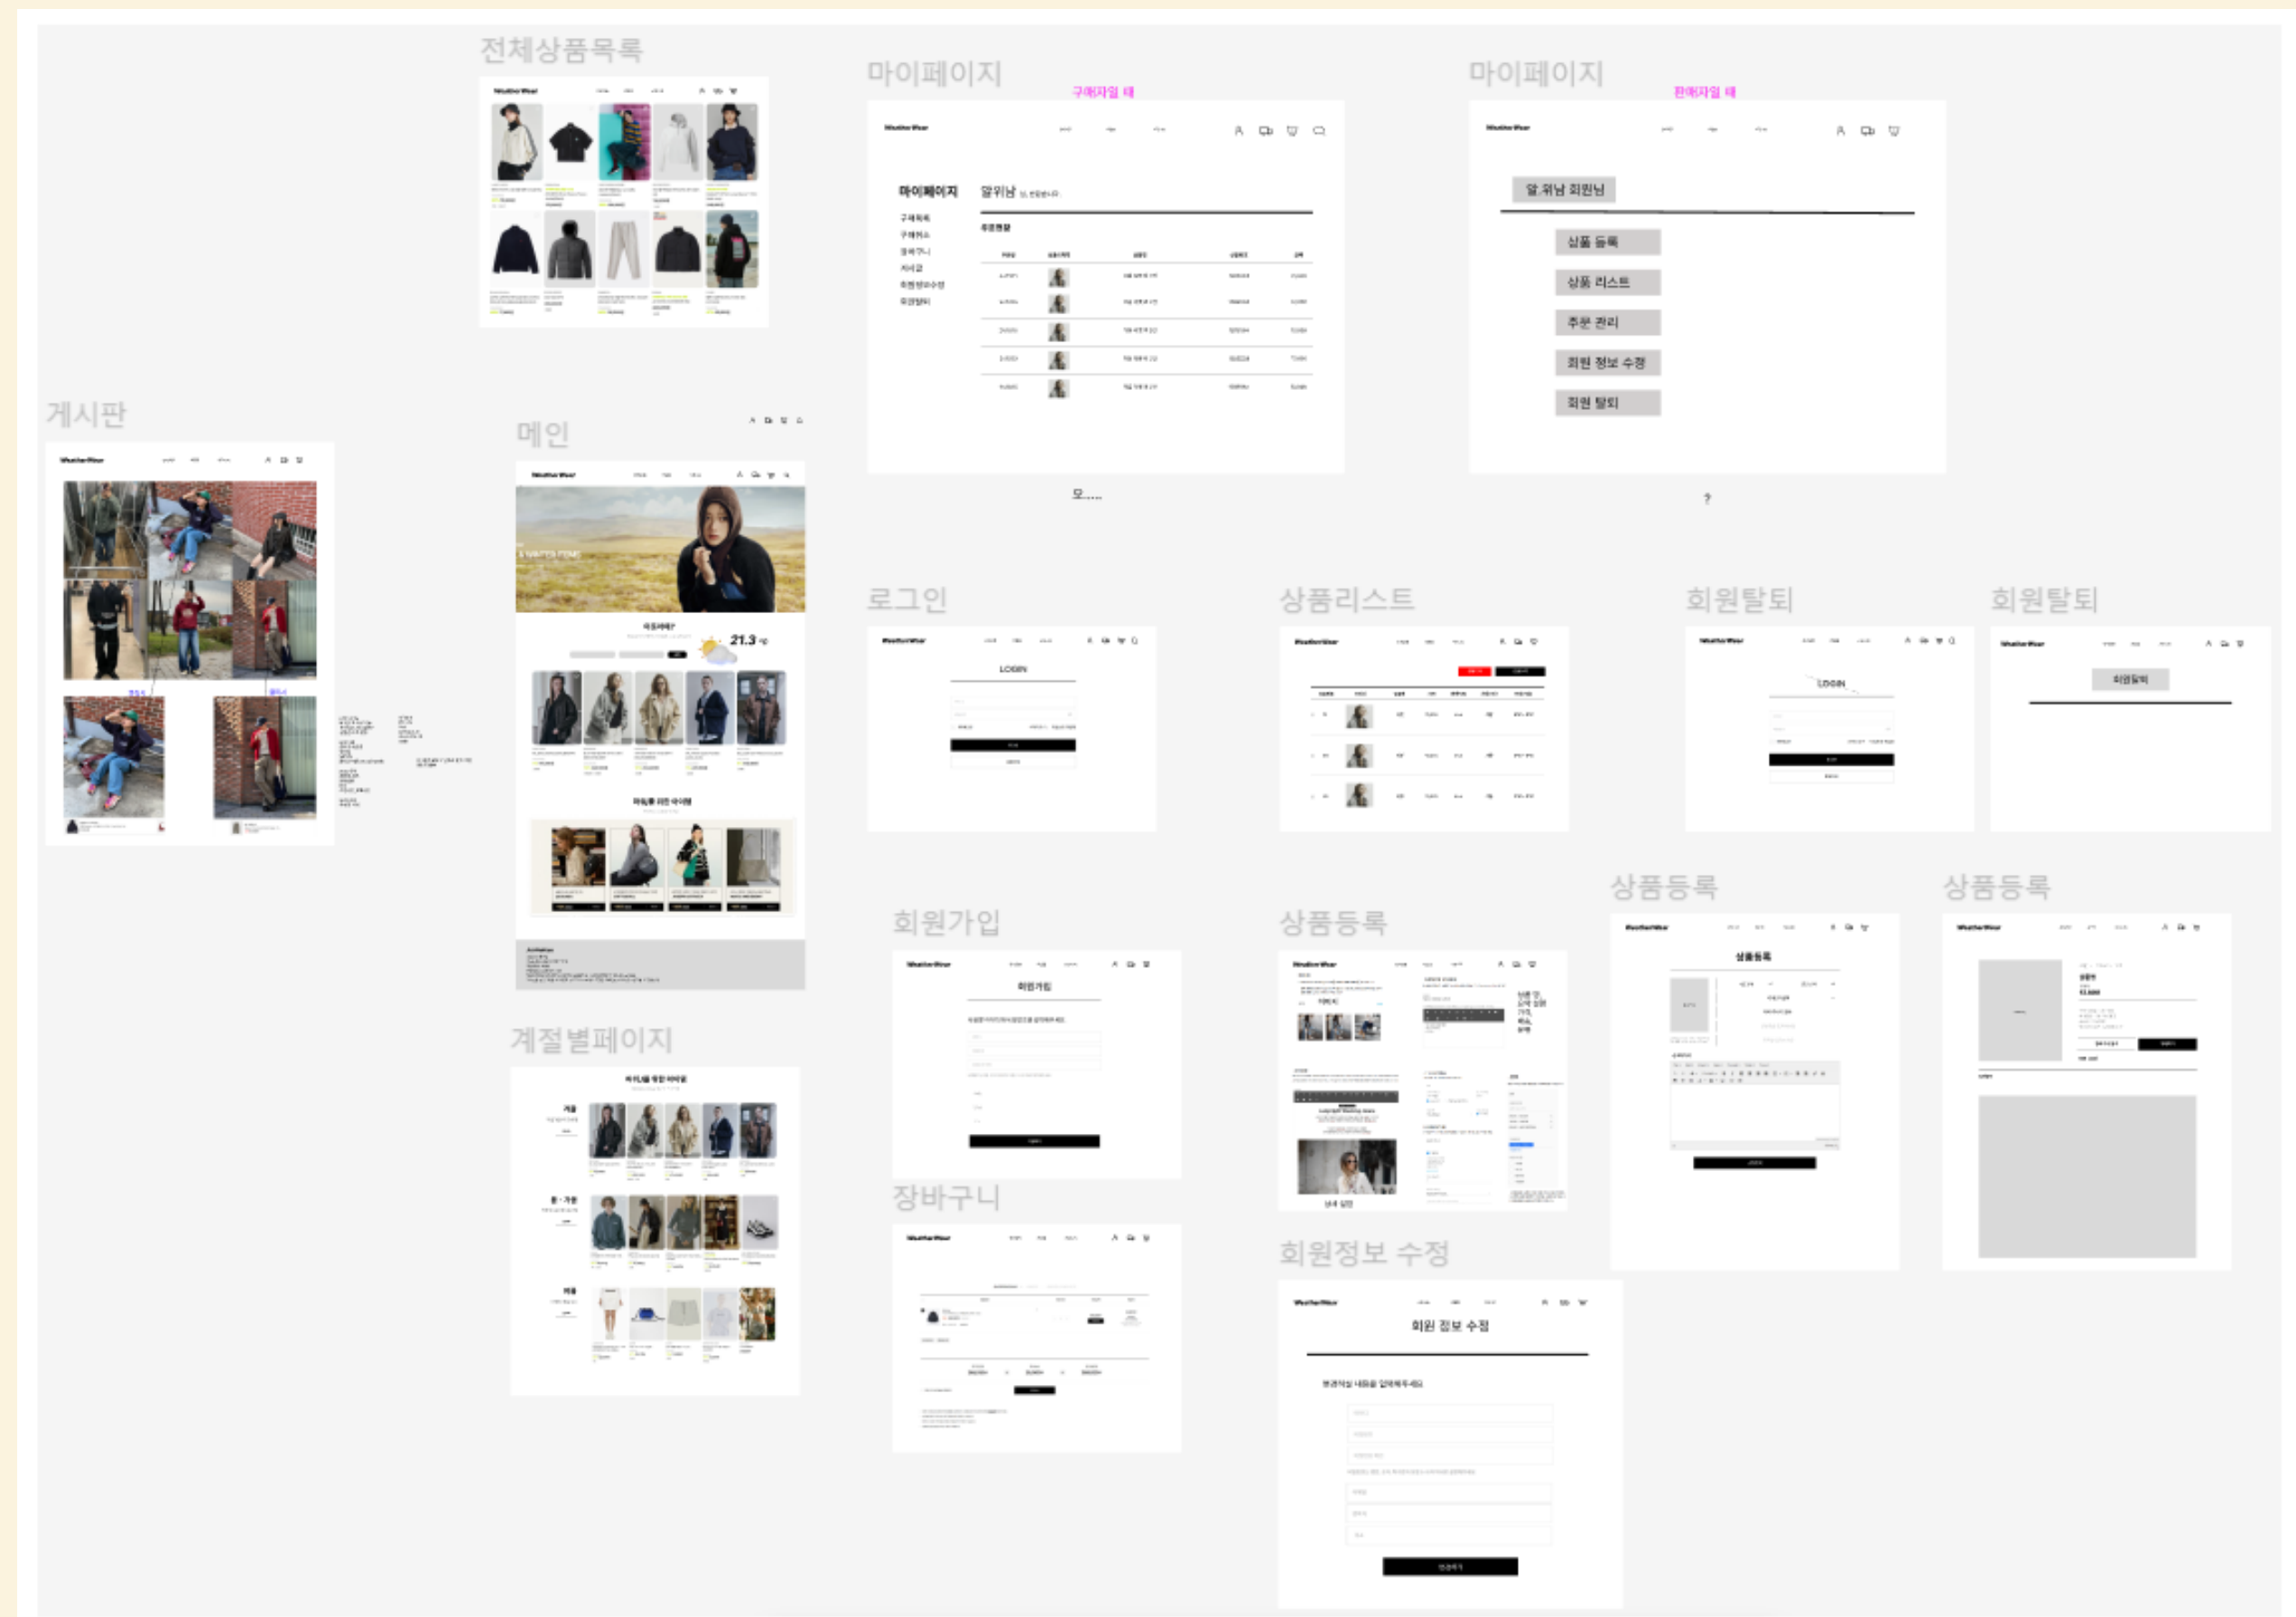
전체상품목록

마이페이지
구매자일 때

마이페이지
판매자일 때

WeatherWear

마이페이지
알위남 님
구매목록
장바구니
회원정보수정
회원탈퇴

모....

WeatherWear

알위남 회원님
상품 등록
상품 리스트
주문 관리
회원 정보 수정
회원 탈퇴

?

게시판

WeatherWear

메인

WeatherWear

21.3

계절별페이지

로그인

WeatherWear
LOGIN

상품리스트

WeatherWear

회원탈퇴

WeatherWear
LOGIN

회원탈퇴

WeatherWear
회원탈퇴

회원가입

WeatherWear
회원가입

장바구니

WeatherWear

상품등록

WeatherWear

상품등록

WeatherWear
상품등록

상품등록

WeatherWear

회원정보 수정

WeatherWear
회원 정보 수정